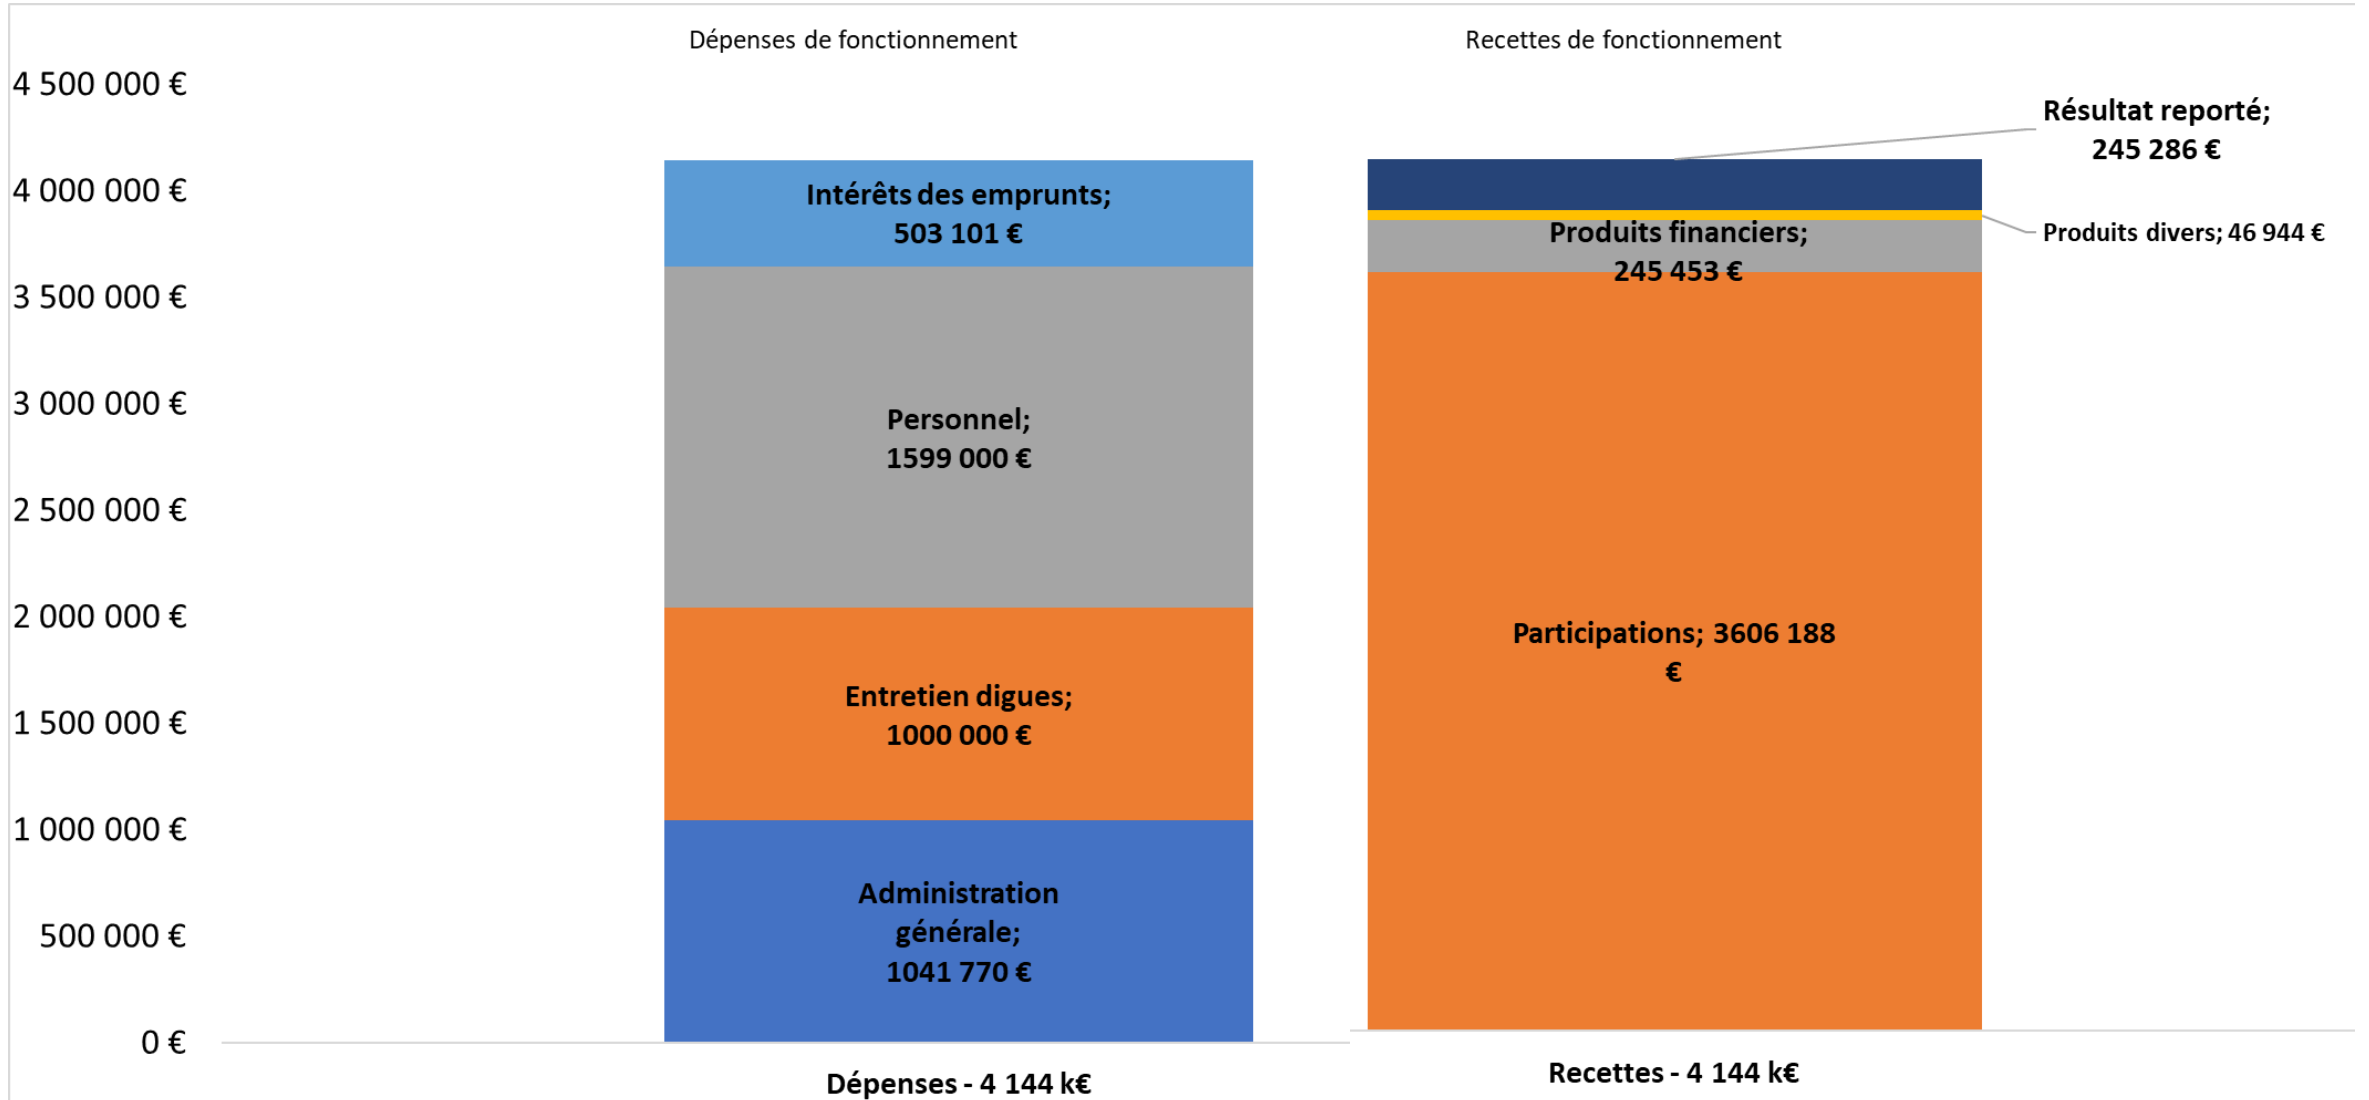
Dépenses de fonctionnement

Recettes de fonctionnement

4 500 000 €
4 000 000 €
3 500 000 €
3 000 000 €
2 500 000 €
2 000 000 €
1 500 000 €
1 000 000 €
500 000 €
0 €

Intérêts des emprunts; 503 101 €

Personnel; 1599 000 €

Entretien digues; 1000 000 €

Administration générale; 1041 770 €

Résultat reporté; 245 286 €

Produits divers; 46 944 €

Produits financiers; 245 453 €

Participations; 3606 188 €

Dépenses - 4 144 k€

Recettes - 4 144 k€